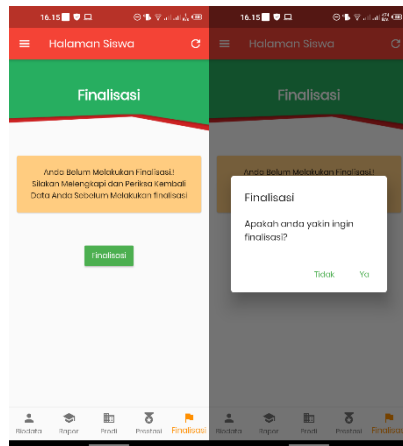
16.15

Halaman Siswa

Finalisasi

Anda Belum Melakukan Finalisasi! Silakan Melengkapi dan Periksa Kembali Data Anda Sebelum Melakukan finalisasi

Finalisasi

Biodata Rapor Prodi Prestasi Finalisasi

16.15

Halaman Siswa

Finalisasi

Anda Belum Melakukan Finalisasi!

Finalisasi

Apakah anda yakin ingin finalisasi?

Tidak Ya

Biodata Rapor Prodi Prestasi Finalisasi